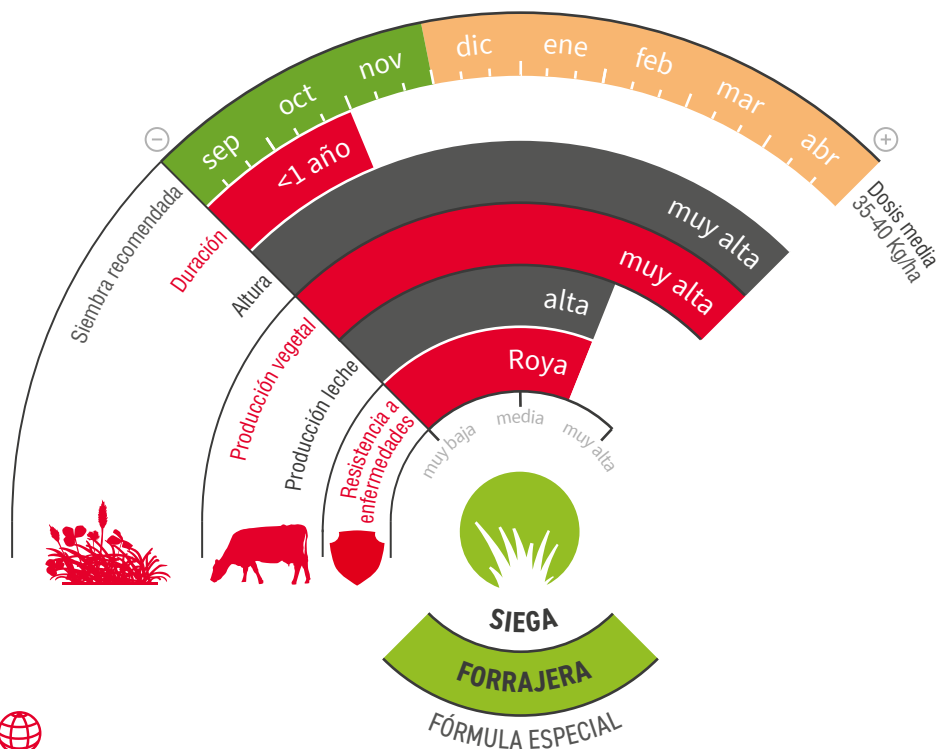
sep
oct
nov
dic
ene
feb
mar
abr

Dosis media 35-40 Kg/ha

<1 año
muy alta
muy alta
alta
Roya

Siembra recomendada
Duración
Altura
Producción vegetal
Producción leche
Resistencia a enfermedades

muy baja
media
muy alta

SIEGA
FORRAJERA
FÓRMULA ESPECIAL